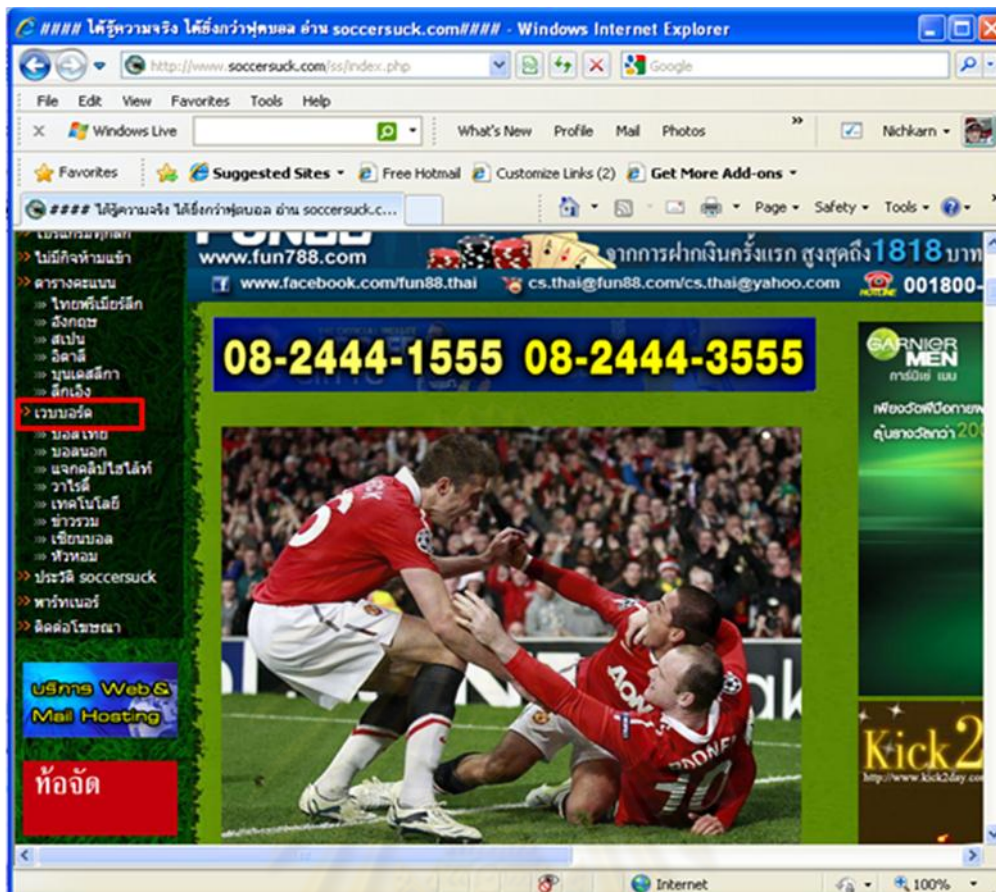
#### ได้รู้ความจริง ได้ยิ่งกว่าฟุตบอล อ่าน soccersuck.com#### - Windows Internet Explorer

http://www.soccersuck.com/ss/index.php

Google

File Edit View Favorites Tools Help

Windows Live

What's New Profile Mail Photos

Nichkarn

Favorites

Suggested Sites

Free Hotmail

Customize Links (2)

Get More Add-ons

#### ได้รู้ความจริง ได้ยิ่งกว่าฟุตบอล อ่าน soccersuck.c...

Page Safety Tools

ไม่มีกิจห้ามเข้า

ตารางคะแนน

ไทยพรีเมียร์ลีก

อังกฤษ

สเปน

อิตาลี

บุนเดสลีกา

ลีกเอิง

เวบบอร์ด

บอลไทย

บอลนอก

แจกคลิปไฮไลท์

วาไรตี้

เทคโนโลยี

ข่าวรวม

เซียนบอล

หัวหอม

ประวัติ soccersuck

พาร์ทเนอร์

ติดต่อโฆษณา

บริการ Web & Mail Hosting

ท้อจัด

www.fun788.com

จากการฝากเงินครั้งแรก สูงสุดถึง 1818 บาท

www.facebook.com/fun88.thai

cs.thai@fun88.com/cs.thai@yahoo.com

001800-

08-2444-1555 08-2444-3555

GARNIER MEN

การ์นิเย่ เมน

Kick2

http://www.kick2day.com

Internet

100%